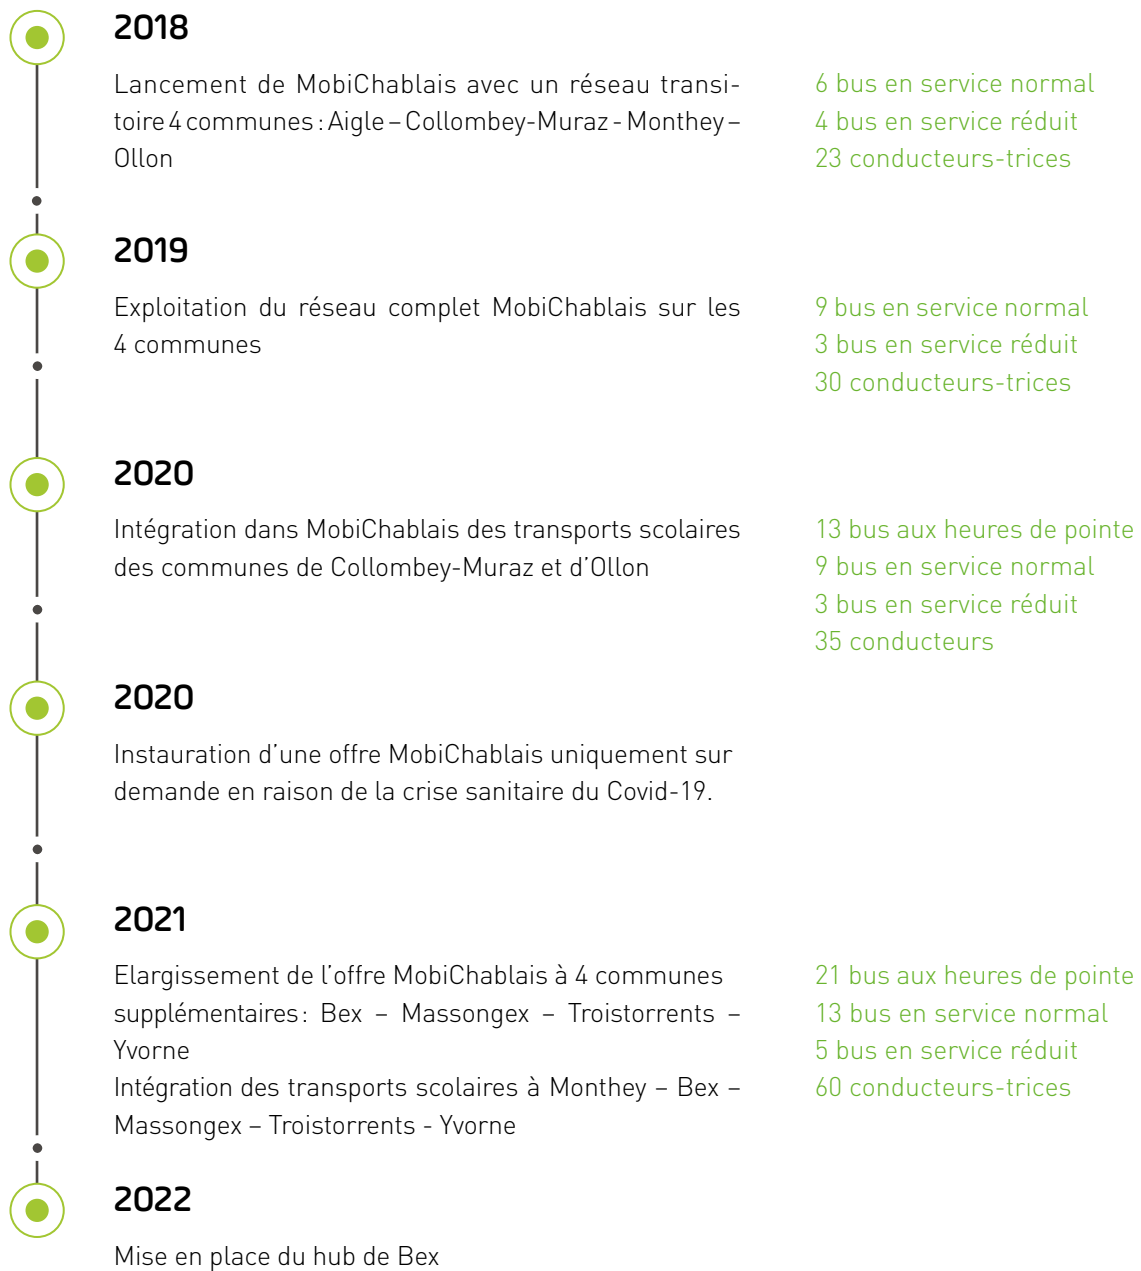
2018

Lancement de MobiChablais avec un réseau transitoire 4 communes : Aigle – Collombey-Muraz - Monthey – Ollon

6 bus en service normal
4 bus en service réduit
23 conducteurs-trices

2019

Exploitation du réseau complet MobiChablais sur les 4 communes

9 bus en service normal
3 bus en service réduit
30 conducteurs-trices

2020

Intégration dans MobiChablais des transports scolaires des communes de Collombey-Muraz et d'Ollon

13 bus aux heures de pointe
9 bus en service normal
3 bus en service réduit
35 conducteurs

2020

Instauration d'une offre MobiChablais uniquement sur demande en raison de la crise sanitaire du Covid-19.

2021

Elargissement de l'offre MobiChablais à 4 communes supplémentaires: Bex – Massongex – Troistorrents – Yvorne
Intégration des transports scolaires à Monthey – Bex – Massongex – Troistorrents - Yvorne

21 bus aux heures de pointe
13 bus en service normal
5 bus en service réduit
60 conducteurs-trices

2022

Mise en place du hub de Bex